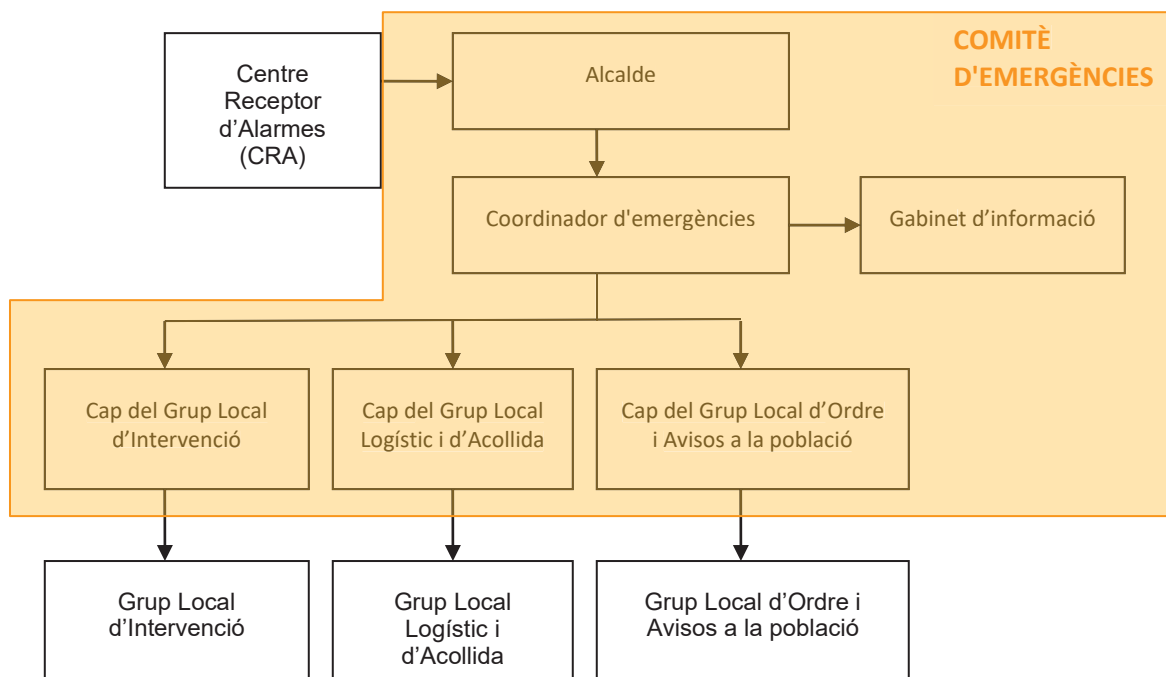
COMITÈ D'EMERGÈNCIES

Centre Receptor d’Alarmes (CRA)

Alcalde

Coordinador d'emergències

Gabinet d’informació

Cap del Grup Local d’Intervenció

Cap del Grup Local Logístic i d’Acollida

Cap del Grup Local d’Ordre i Avisos a la població

Grup Local d’Intervenció

Grup Local Logístic i d’Acollida

Grup Local d’Ordre i Avisos a la població